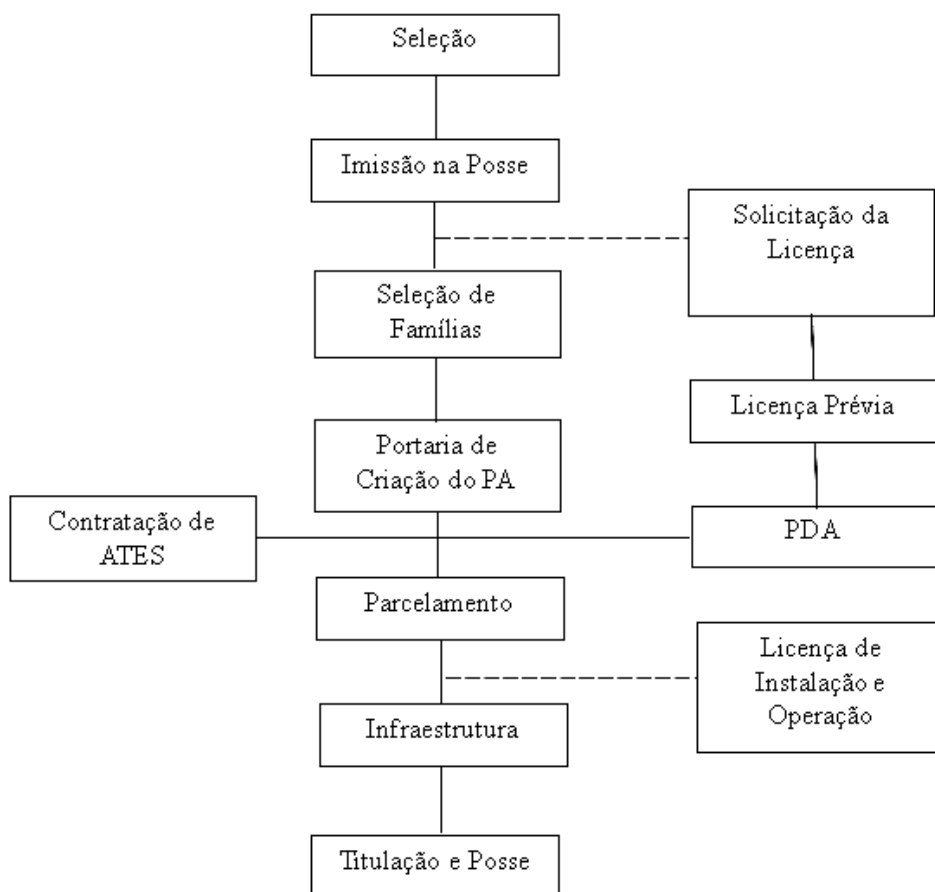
Seleção

Imissão na Posse

Solicitação da Licença

Seleção de Famílias

Licença Prévia

Portaria de Criação do PA

Contratação de ATES

PDA

Parcelamento

Licença de Instalação e Operação

Infraestrutura

Titulação e Posse